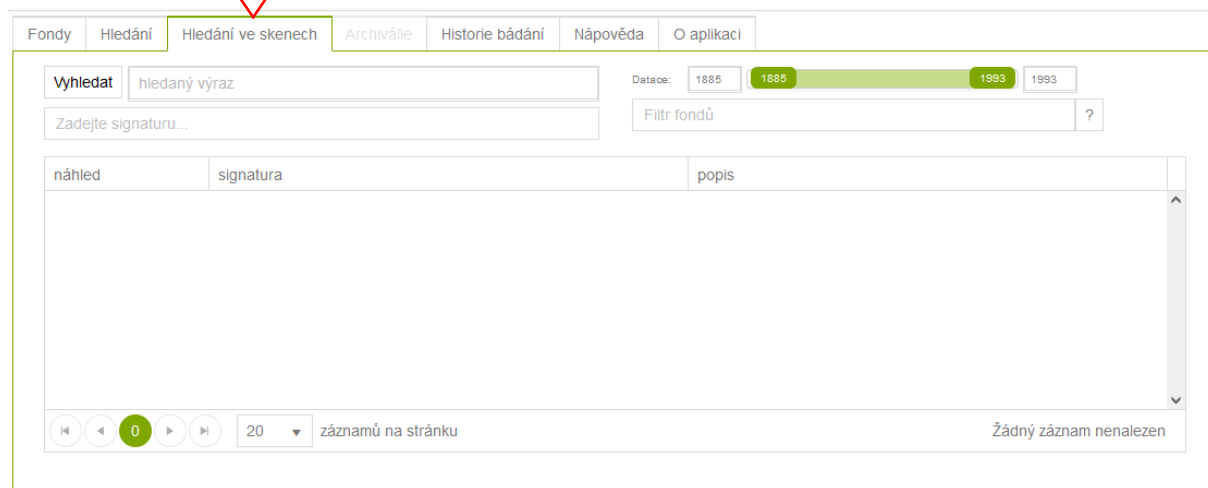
Fondy | Hledání | Hledání ve skenech | Archiválie | Historie bádání | Nápověda | O aplikaci

Vyhledat | hledaný výraz

Zadejte signaturu...

Datace: 1885 | 1885 | 1993 | 1993

Filtr fondů | ?

| náhled | signatura | popis |
|---|---|---|

0 | 20 | záznamů na stránku | Žádný záznam nenalezen